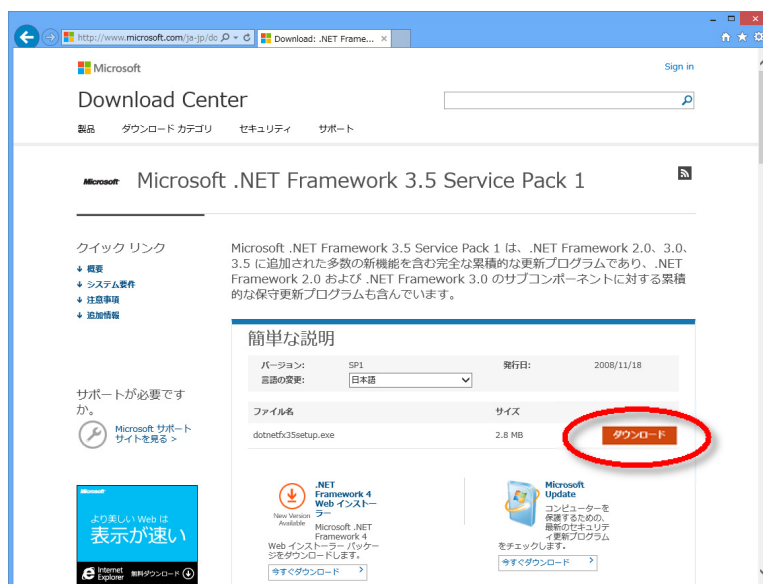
http://www.microsoft.com/ja-jp/do

Download: .NET Frame... ×

Microsoft

Sign in

Download Center

製品　ダウンロード カテゴリ　セキュリティ　サポート

Microsoft

Microsoft .NET Framework 3.5 Service Pack 1

クイック リンク

概要

システム要件

注意事項

追加情報

Microsoft .NET Framework 3.5 Service Pack 1 は、.NET Framework 2.0、3.0、3.5 に追加された多数の新機能を含む完全な累積的な更新プログラムであり、.NET Framework 2.0 および .NET Framework 3.0 のサブコンポーネントに対する累積的な保守更新プログラムも含んでいます。

簡単な説明

| バージョン: | SP1 | 発行日: | 2008/11/18 |
|---|---|---|---|
| 言語の変更: | 日本語 | | |

| ファイル名 | サイズ | |
|---|---|---|
| dotnetfx35setup.exe | 2.8 MB | ダウンロード |

サポートが必要ですか。

Microsoft サポート サイトを見る >

Microsoft

より美しい Web は

表示が速い

Internet Explorer

無料ダウンロード

New Version Available

.NET Framework 4 Web インストーラー

Microsoft .NET Framework 4 Web インストーラー パッケージをダウンロードします。

今すぐダウンロード

Microsoft Update

コンピューターを保護するための、最新のセキュリティ更新プログラムをチェックします。

今すぐダウンロード